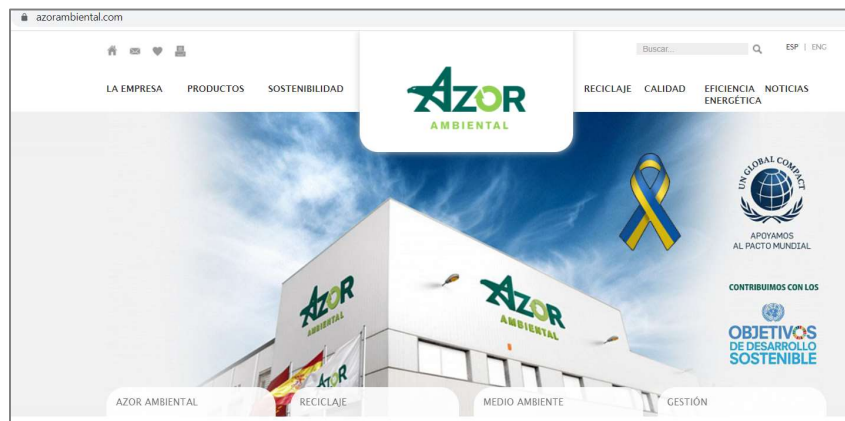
azorambiental.com

Buscar...

ESP | ENG

LA EMPRESA PRODUCTOS SOSTENIBILIDAD

AZOR AMBIENTAL

RECICLAJE CALIDAD EFICIENCIA ENERGÉTICA NOTICIAS

UN GLOBAL COMPACT

APOYAMOS AL PACTO MUNDIAL

CONTRIBUIMOS CON LOS

OBJETIVOS DE DESARROLLO SOSTENIBLE

AZOR AMBIENTAL

AZOR AMBIENTAL

AZOR AMBIENTAL RECICLAJE MEDIO AMBIENTE GESTIÓN